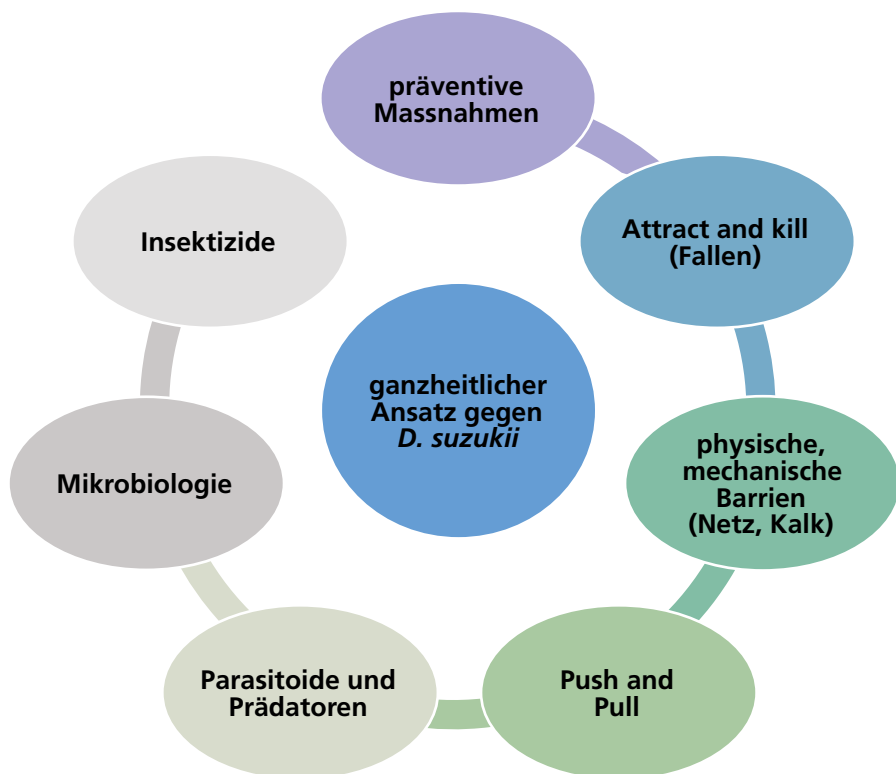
präventive Massnahmen

Attract and kill (Fallen)

physische, mechanische Barrien (Netz, Kalk)

Push and Pull

Parasitoide und Prädatoren

Mikrobiologie

Insektizide

ganzheitlicher Ansatz gegen *D. suzukii*